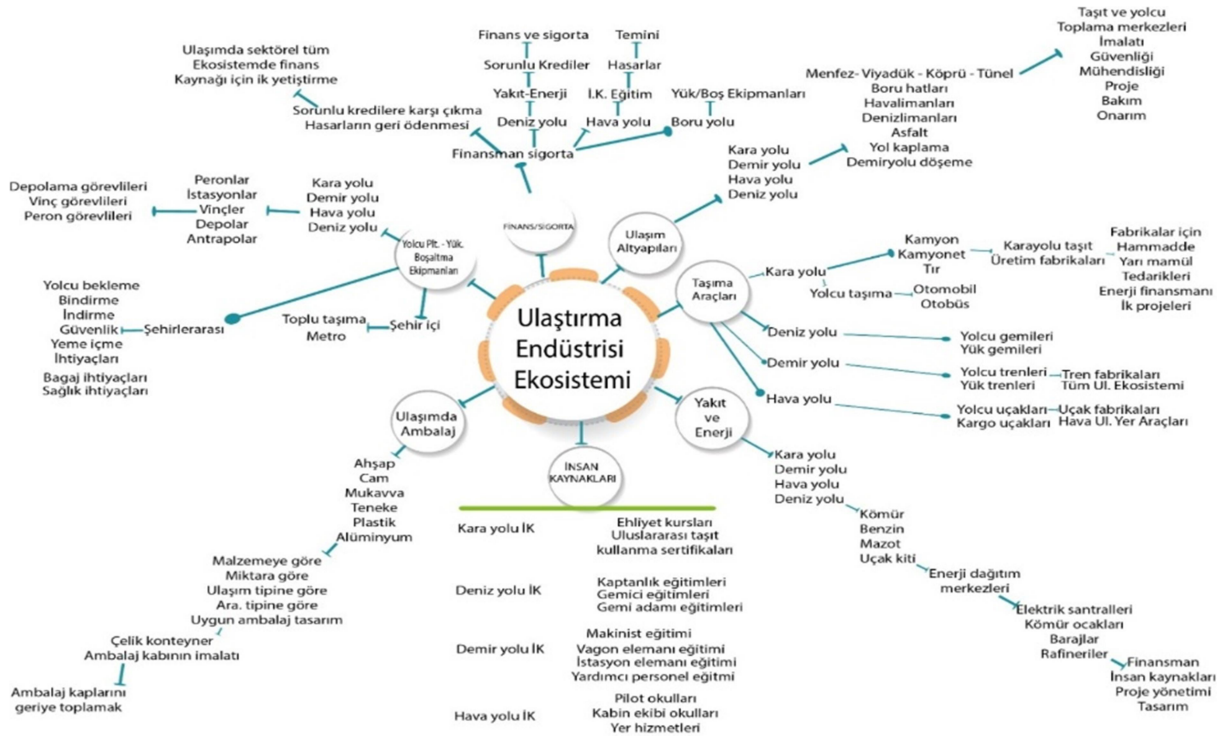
Ulaştırma Endüstrisi Ekosistemi

FİNANS/SİGORTA

Finansman sigorta
Sorunlu kredilere karşı çıkma
Hasarların geri ödenmesi
Ulaşımda sektörel tüm
Ekosistemde finans
Kaynağı için ik yetiştirme
Deniz yolu
Yakıt-Enerji
Sorunlu Krediler
Finans ve sigorta
Hava yolu
İ.K. Eğitim
Hasarlar
Temini
Boru yolu
Yük/Boş Ekipmanları

Ulaşım Altyapıları
Kara yolu
Demir yolu
Hava yolu
Deniz yolu
Menfez- Viyadük - Köprü - Tünel
Boru hatları
Havalimanları
Denizlimanları
Asfalt
Yol kaplama
Demiryolu döşeme
Taşıt ve yolcu
Toplama merkezleri
İmalatı
Güvenliği
Mühendisliği
Proje
Bakım
Onarım

Taşıma Araçları
Kara yolu
Kamyon
Kamyonet
Tır
Karayolu taşıt
Üretim fabrikaları
Fabrikalar için
Hammadde
Yarı mamül
Tedarikleri
Enerji finansmanı
İk projeleri
Yolcu taşıma
Otomobil
Otobüs
Deniz yolu
Yolcu gemileri
Yük gemileri
Demir yolu
Yolcu trenleri
Yük trenleri
Tren fabrikaları
Tüm Ul. Ekosistemi
Hava yolu
Yolcu uçakları
Kargo uçakları
Uçak fabrikaları
Hava Ul. Yer Araçları

Yakıt ve Enerji
Kara yolu
Demir yolu
Hava yolu
Deniz yolu
Kömür
Benzin
Mazot
Uçak kiti
Enerji dağıtım
merkezleri
Elektrik santralleri
Kömür ocakları
Barajlar
Rafineriler
Finansman
İnsan kaynakları
Proje yönetimi
Tasarım

İNSAN KAYNAKLARI
Kara yolu İK
Ehliyet kursları
Uluslararası taşıt
kullanma sertifikaları
Deniz yolu İK
Kaptanlık eğitimleri
Gemici eğitimleri
Gemi adamı eğitimleri
Demir yolu İK
Makinist eğitimi
Vagon elemanı eğitimi
İstasyon elemanı eğitimi
Yardımcı personel eğitmi
Hava yolu İK
Pilot okulları
Kabin ekibi okulları
Yer hizmetleri

Ulaşımda Ambalaj
Ahşap
Cam
Mukavva
Teneke
Plastik
Alüminyum
Malzemeye göre
Miktara göre
Ulaşım tipine göre
Ara. tipine göre
Uygun ambalaj tasarım
Çelik konteyner
Ambalaj kabının imalatı
Ambalaj kaplarını
geriye toplamak

Yolcu Plt. - Yük. Boşaltma Ekipmanları
Kara yolu
Demir yolu
Hava yolu
Deniz yolu
Peronlar
İstasyonlar
Vinçler
Depolar
Antrapolar
Depolama görevlileri
Vinç görevlileri
Peron görevlileri
Şehir içi
Toplu taşıma
Metro
Şehirlerarası
Yolcu bekleme
Bindirme
İndirme
Güvenlik
Yeme içme
İhtiyaçları
Bagaj ihtiyaçları
Sağlık ihtiyaçları